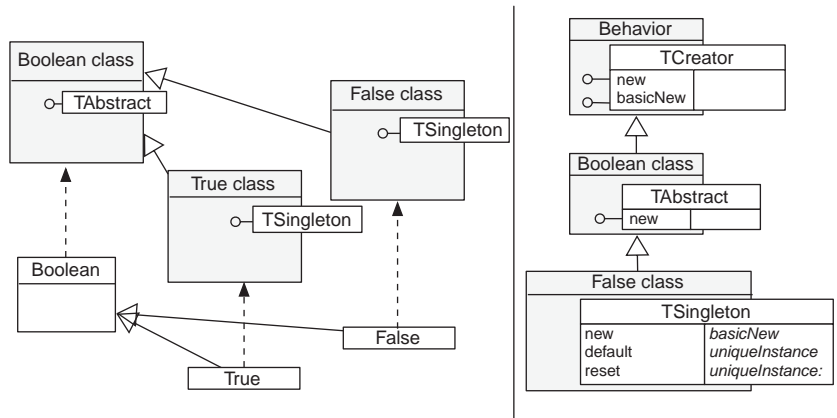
Boolean class

TAbstract

False class

TSingleton

True class

TSingleton

Boolean

False

True

Behavior

TCreator

new

basicNew

Boolean class

TAbstract

new

False class

TSingleton

| | |
|---|---|
| new | *basicNew* |
| default | *uniqueInstance* |
| reset | *uniqueInstance:* |